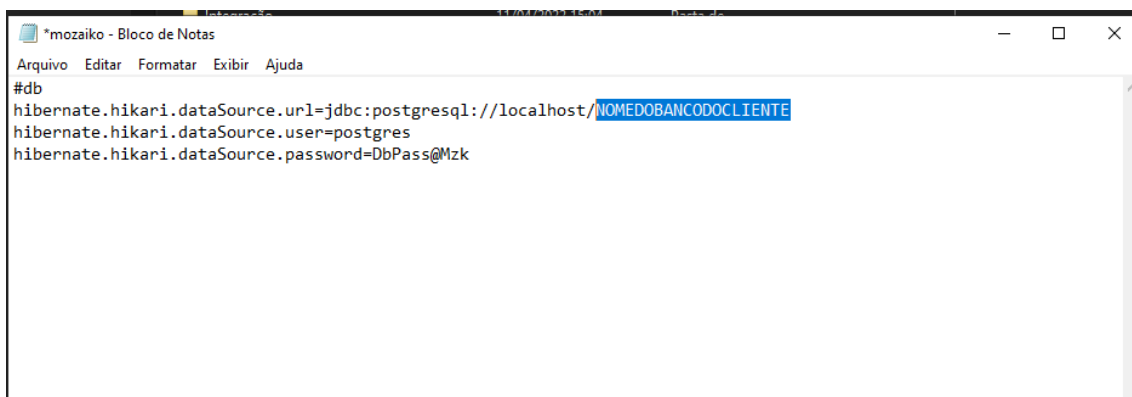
*mozaiko - Bloco de Notas

Arquivo Editar Formatar Exibir Ajuda

#db
hibernate.hikari.dataSource.url=jdbc:postgresql://localhost/NOMEDOBANCODOCLIENTE
hibernate.hikari.dataSource.user=postgres
hibernate.hikari.dataSource.password=DbPass@Mzk